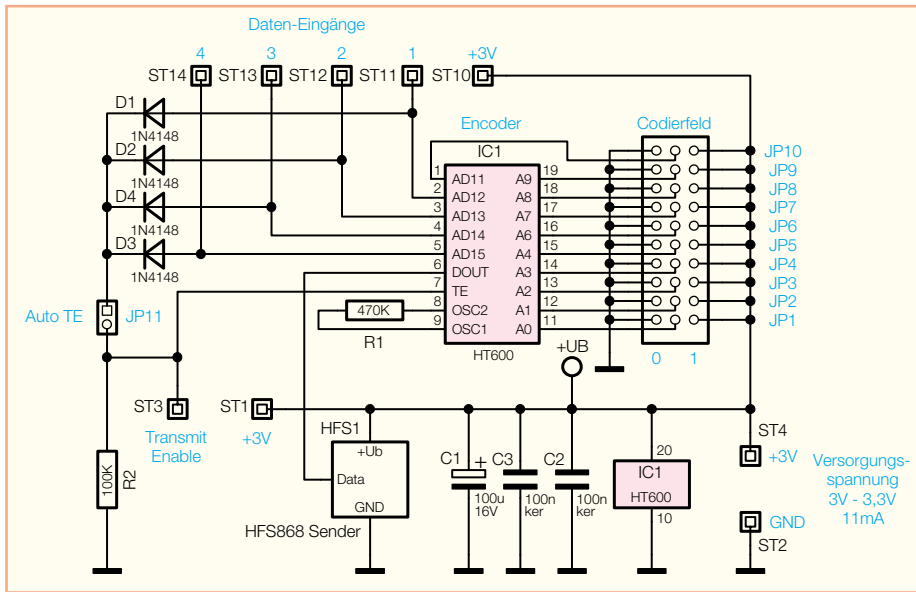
Daten-Eingänge

4 3 2 1 +3V
ST14 ST13 ST12 ST11 ST10

D1
1N4148
D2
1N4148
D4
1N4148
D3
1N4148

Encoder
IC1
Codierfeld

1 AD11 A9 19
2 AD12 A8 18
3 AD13 A7 17
4 AD14 A6 16
5 AD15 A5 15
6 DOUT A3 14
7 TE A2 13
8 OSC2 A1 12
9 OSC1 A0 11
HT600

470K
R1

JP10
JP9
JP8
JP7
JP6
JP5
JP4
JP3
JP2
JP1

0 1

Auto TE
JP11

+UB

ST3
Transmit Enable

ST1
+3V

HFS1
+Ub
Data
GND
HFS868 Sender

100K
R2

C1
100u
16V
C3
100n
ker
C2
100n
ker

20
IC1
HT600
10

ST4
+3V
Versorgungs-spannung
3V - 3,3V
11mA

GND
ST2